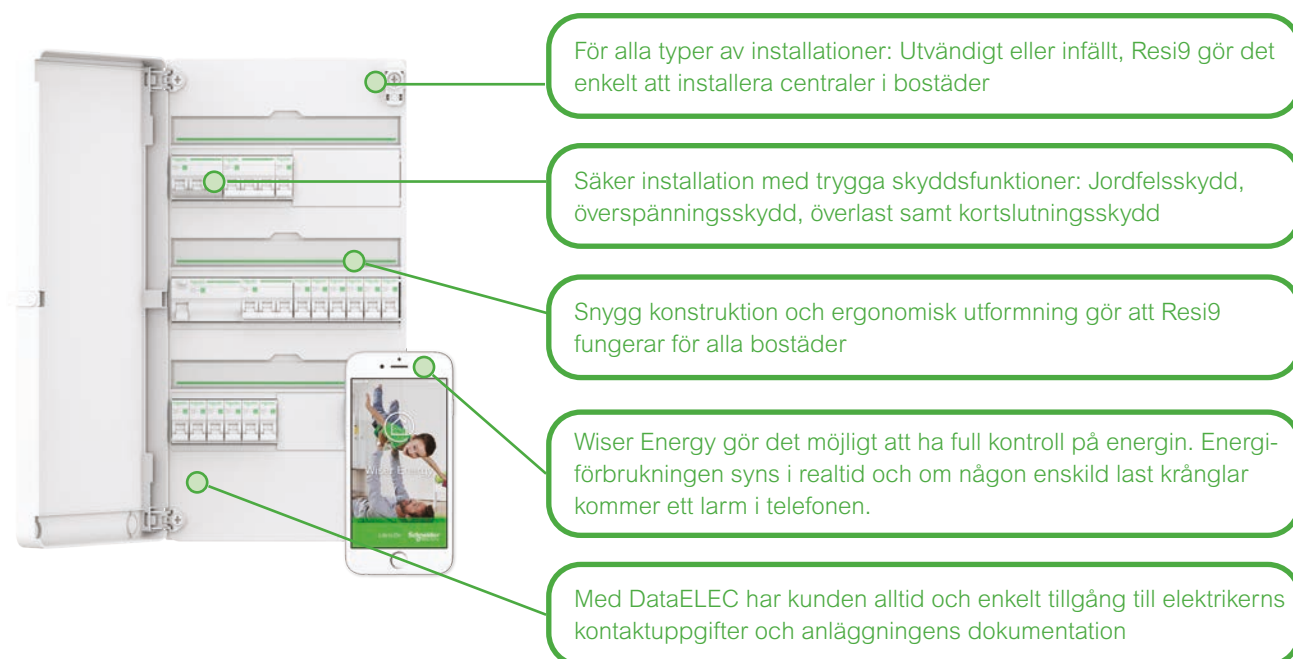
För alla typer av installationer: Utvändigt eller infällt, Resi9 gör det enkelt att installera centraler i bostäder

Säker installation med trygga skyddsfunktioner: Jordfelsskydd, överspänningsskydd, överlast samt kortslutningsskydd

Snygg konstruktion och ergonomisk utformning gör att Resi9 fungerar för alla bostäder

Wiser Energy gör det möjligt att ha full kontroll på energin. Energiförbrukningen syns i realtid och om någon enskild last krånglar kommer ett larm i telefonen.

Med DataELEC har kunden alltid och enkelt tillgång till elektrikerns kontaktuppgifter och anläggningens dokumentation

Wiser Energy

Schneider